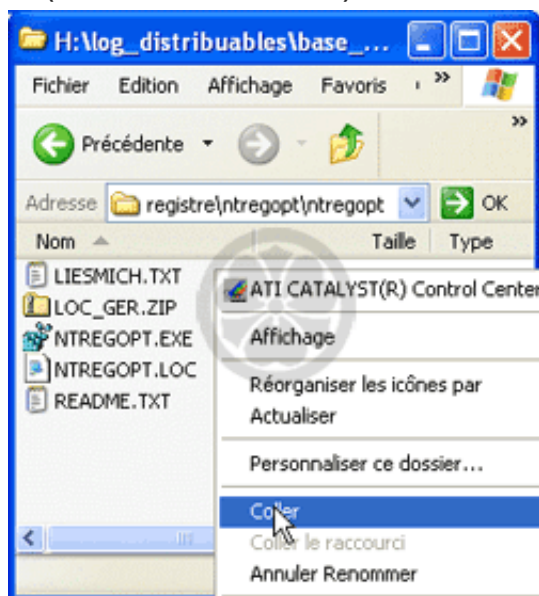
H:\log_distribuables\base_...

Fichier Edition Affichage Favoris »

Précédente

Adresse registre\ntregopt\ntregopt OK

Nom Taille Type

LIESMICH.TXT
LOC_GER.ZIP
NTREGOPT.EXE
NTREGOPT.LOC
README.TXT

ATI CATALYST(R) Control Center
Affichage
Réorganiser les icônes par
Actualiser
Personnaliser ce dossier...
Coller
Coller le raccourci
Annuler Renommer